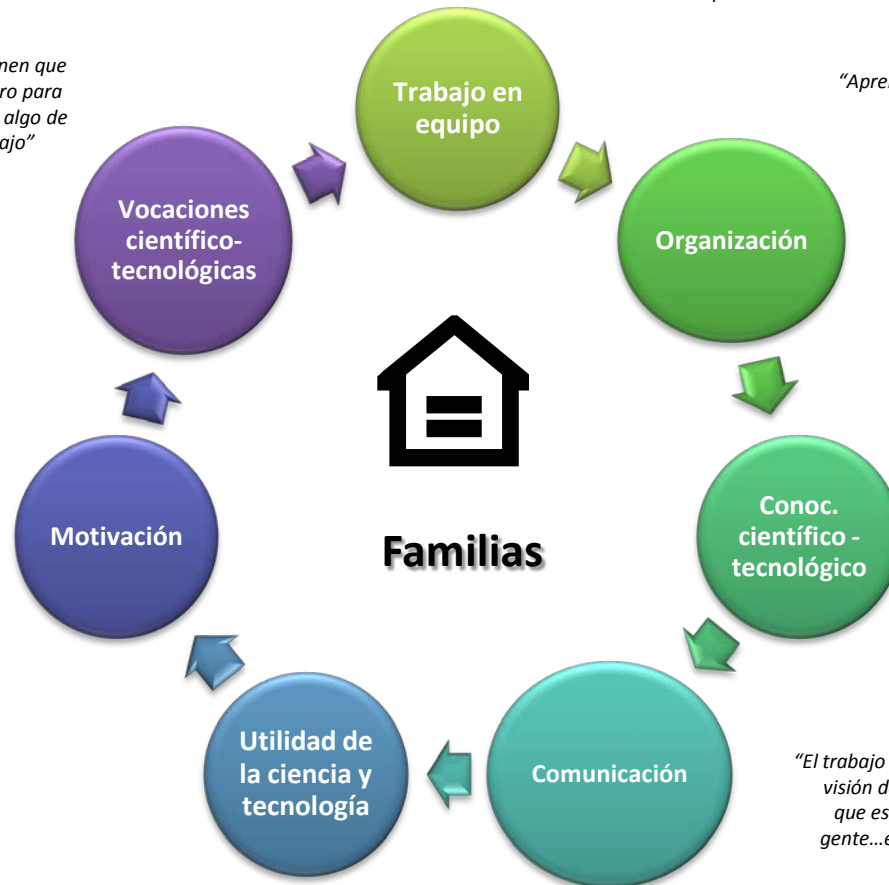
men que
ro para
algo de
ajo"

"Apre

Trabajo en equipo

Organización

Conoc. científico - tecnológico

Comunicación

Utilidad de la ciencia y tecnología

Motivación

Vocaciones científico-tecnológicas

Familias

"El trabajo
visión d
que es
gente…e